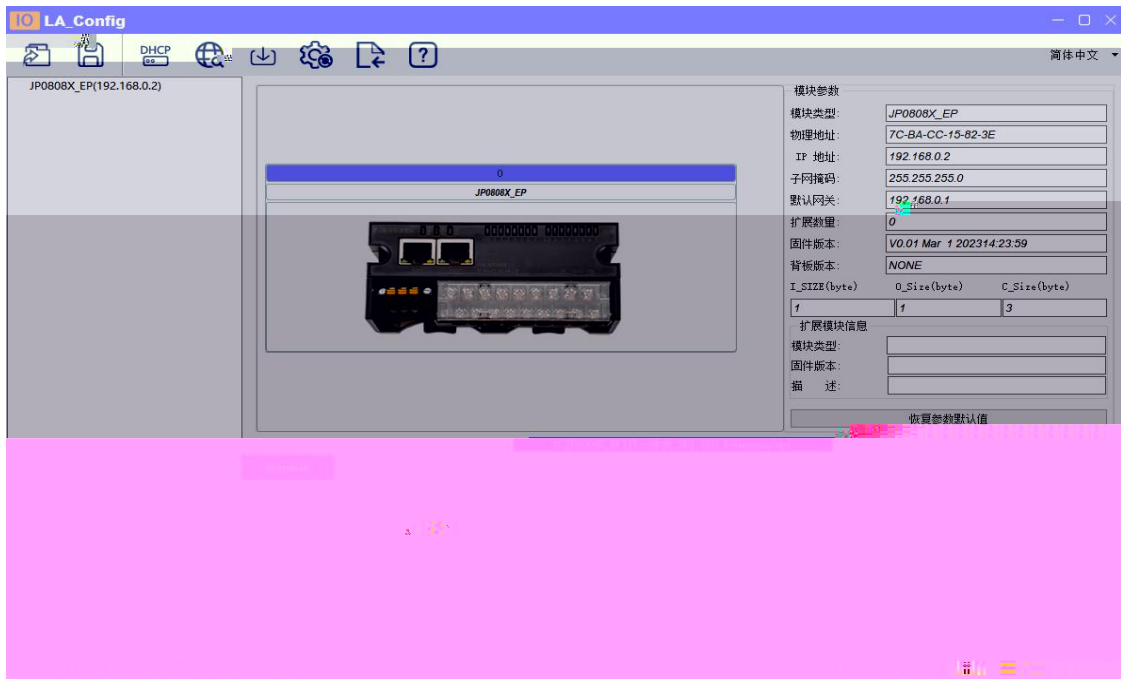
IO LA_Config

DHCP

简体中文

JP0808X_EP(192.168.0.2)

0

JP0808X_EP

模块参数

| | |
|---|---|
| 模块类型: | JP0808X_EP |
| 物理地址: | 7C-BA-CC-15-82-3E |
| IP 地址: | 192.168.0.2 |
| 子网掩码: | 255.255.255.0 |
| 默认网关: | 192.168.0.1 |
| 扩展数量: | 0 |
| 固件版本: | V0.01 Mar 1 202314:23:59 |
| 背板版本: | NONE |

| I_SIZE(byte) | O_Size(byte) | C_Size(byte) |
|---|---|---|
| 1 | 1 | 3 |

扩展模块信息

模块类型:

固件版本:

描 述:

恢复参数默认值